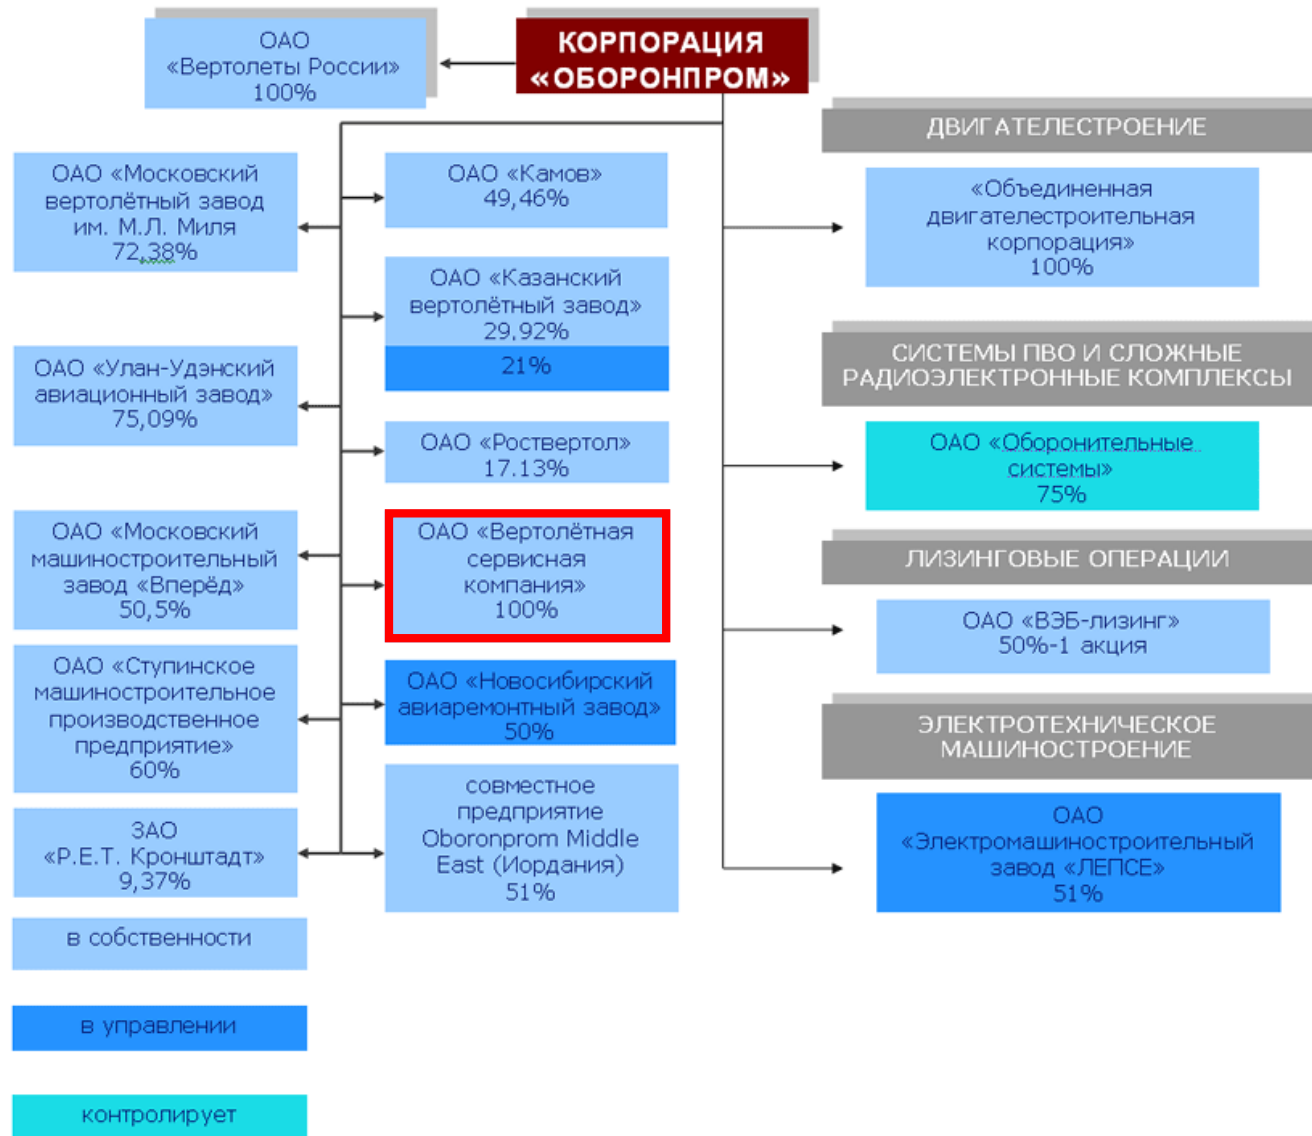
ОАО «Вертолеты России» 100%

КОРПОРАЦИЯ «ОБОРОНПРОМ»

ОАО «Московский вертолётный завод им. М.Л. Миля 72,38%

ОАО «Камов» 49,46%

ОАО «Казанский вертолётный завод» 29,92%

21%

ОАО «Улан-Удэнский авиационный завод» 75,09%

ОАО «Роствертол» 17,13%

ОАО «Московский машиностроительный завод «Вперёд» 50,5%

ОАО «Вертолётная сервисная компания» 100%

ОАО «Ступинское машиностроительное производственное предприятие» 60%

ОАО «Новосибирский авиаремонтный завод» 50%

ЗАО «Р.Е.Т. Кронштадт» 9,37%

совместное предприятие Oboronprom Middle East (Иордания) 51%

ДВИГАТЕЛЕСТРОЕНИЕ

«Объединенная двигателестроительная корпорация» 100%

СИСТЕМЫ ПВО И СЛОЖНЫЕ РАДИОЭЛЕКТРОННЫЕ КОМПЛЕКСЫ

ОАО «Оборонительные системы» 75%

ЛИЗИНГОВЫЕ ОПЕРАЦИИ

ОАО «ВЭБ-лизинг» 50%-1 акция

ЭЛЕКТРОТЕХНИЧЕСКОЕ МАШИНОСТРОЕНИЕ

ОАО «Электромашиностроительный завод «ЛЕПСЕ» 51%

в собственности

в управлении

контролирует